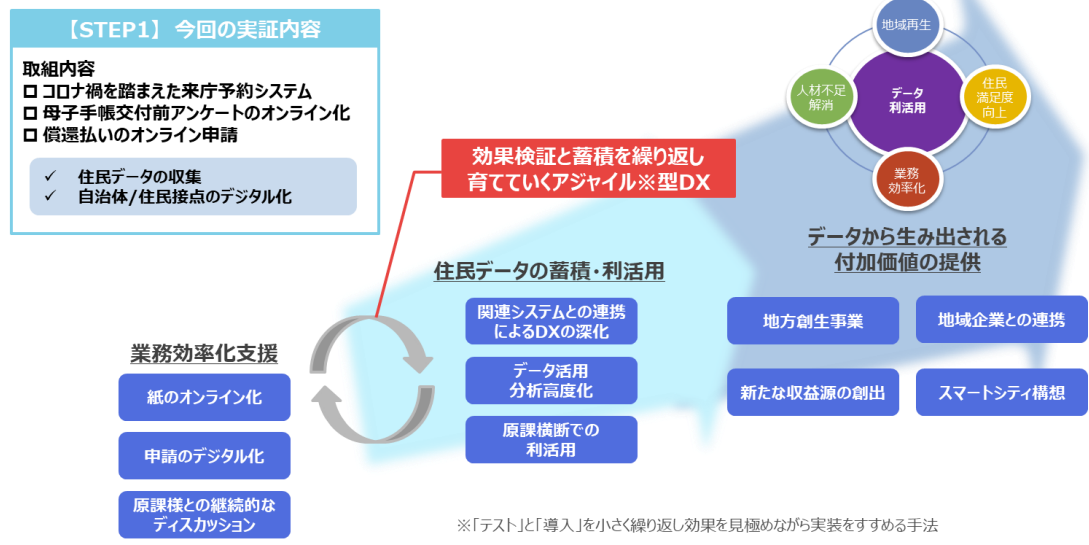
【STEP1】 今回の実証内容

取組内容
□ コロナ禍を踏まえた来庁予約システム
□ 母子手帳交付前アンケートのオンライン化
□ 償還払いのオンライン申請

✓ 住民データの収集
✓ 自治体/住民接点のデジタル化

効果検証と蓄積を繰り返し
育てていくアジャイル※型DX

地域再生
人材不足解消
データ利活用
住民満足度向上
業務効率化

データから生み出される
付加価値の提供

住民データの蓄積・利活用

関連システムとの連携によるDXの深化

データ活用
分析高度化

原課横断での
利活用

業務効率化支援

紙のオンライン化

申請のデジタル化

原課様との継続的なディスカッション

地方創生事業

地域企業との連携

新たな収益源の創出

スマートシティ構想

※「テスト」と「導入」を小さく繰り返し効果を見極めながら実装をすすめる手法